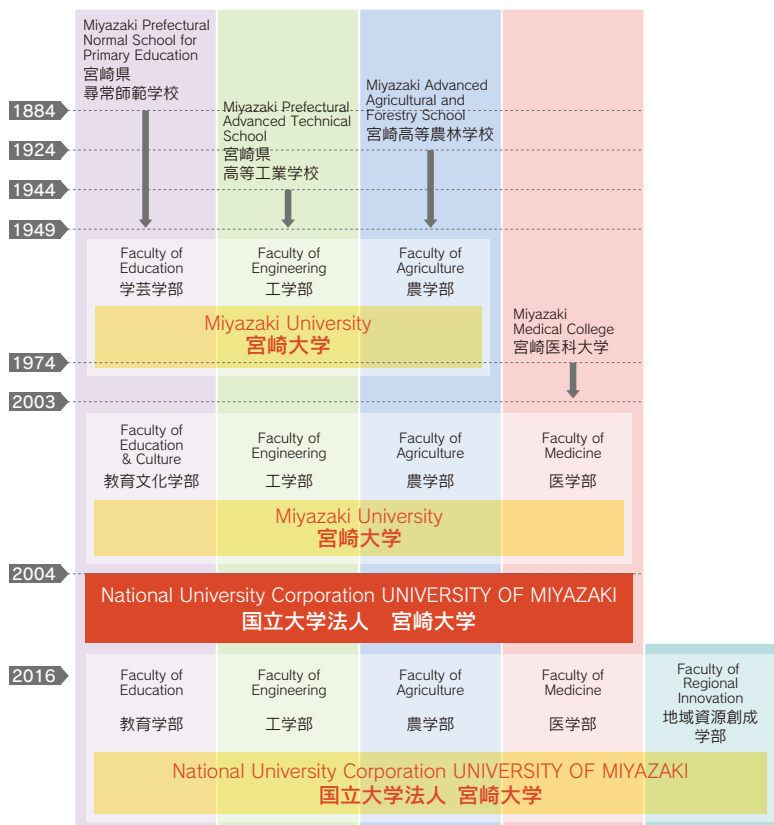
Miyazaki Prefectural Normal School for Primary Education
宮崎県
尋常師範学校

1884

Miyazaki Prefectural Advanced Technical School
宮崎県
高等工業学校

Miyazaki Advanced Agricultural and Forestry School
宮崎高等農林学校

1924

1944

1949

Faculty of Education
学芸学部

Faculty of Engineering
工学部

Faculty of Agriculture
農学部

Miyazaki University
宮崎大学

Miyazaki Medical College
宮崎医科大学

1974

2003

Faculty of Education & Culture
教育文化学部

Faculty of Engineering
工学部

Faculty of Agriculture
農学部

Faculty of Medicine
医学部

Miyazaki University
宮崎大学

2004

National University Corporation UNIVERSITY OF MIYAZAKI
国立大学法人　宮崎大学

2016

Faculty of Education
教育学部

Faculty of Engineering
工学部

Faculty of Agriculture
農学部

Faculty of Medicine
医学部

Faculty of Regional Innovation
地域資源創成学部

National University Corporation UNIVERSITY OF MIYAZAKI
国立大学法人 宮崎大学